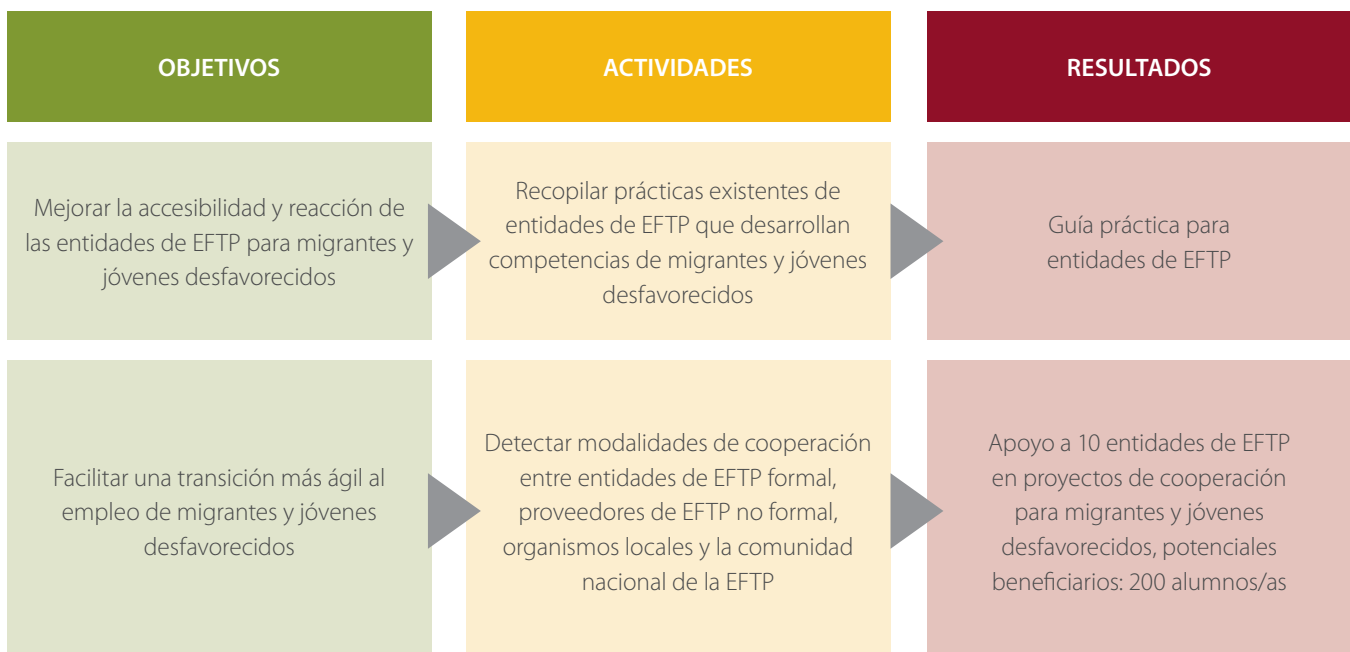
| OBJETIVOS | ACTIVIDADES | RESULTADOS |
|---|---|---|
| Mejorar la accesibilidad y reacción de las entidades de EFTP para migrantes y jóvenes desfavorecidos | Recopilar prácticas existentes de entidades de EFTP que desarrollan competencias de migrantes y jóvenes desfavorecidos | Guía práctica para entidades de EFTP |
| Facilitar una transición más ágil al empleo de migrantes y jóvenes desfavorecidos | Detectar modalidades de cooperación entre entidades de EFTP formal, proveedores de EFTP no formal, organismos locales y la comunidad nacional de la EFTP | Apoyo a 10 entidades de EFTP en proyectos de cooperación para migrantes y jóvenes desfavorecidos, potenciales beneficiarios: 200 alumnos/as |